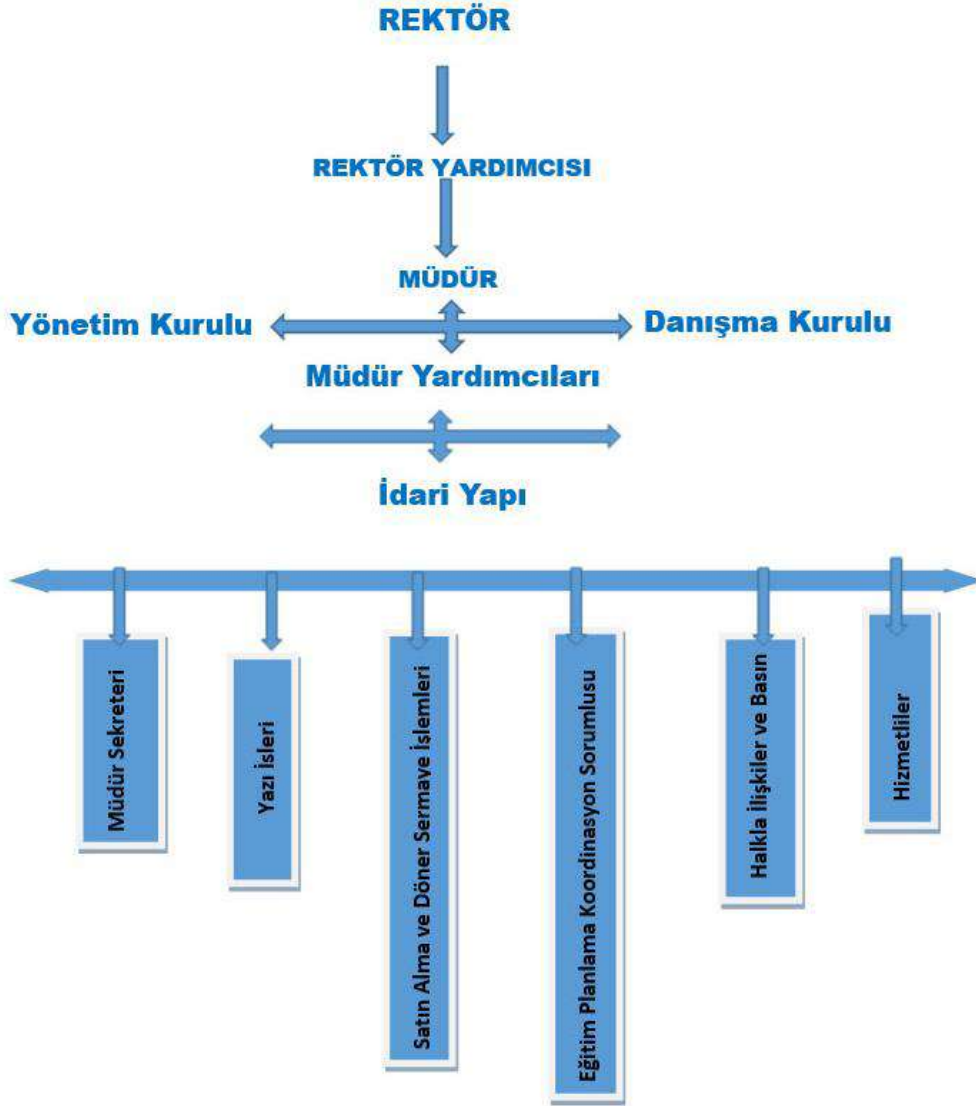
REKTÖR

REKTÖR YARDIMCISI

MÜDÜR

Yönetim Kurulu

Danışma Kurulu

Müdür Yardımcıları

İdari Yapı

Müdür Sekreteri

Yazı İsleri

Satın Alma ve Döner Sermaye İşlemleri

Eğitim Planlama Koordinasyon Sorumlusu

Halkla İlişkiler ve Basın

Hizmetliler